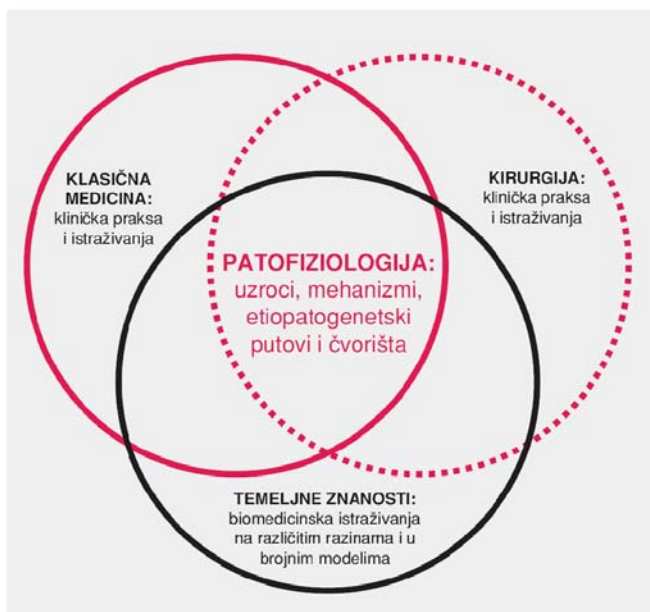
KLASIČNA MEDICINA: klinička praksa i istraživanja

KIRURGIJA: klinička praksa i istraživanja

PATOFIZIOLOGIJA: uzroci, mehanizmi, etiopatogenetski putovi i čvorišta

TEMELJNE ZNANOSTI: biomedicinska istraživanja na različitim razinama i u brojnim modelima